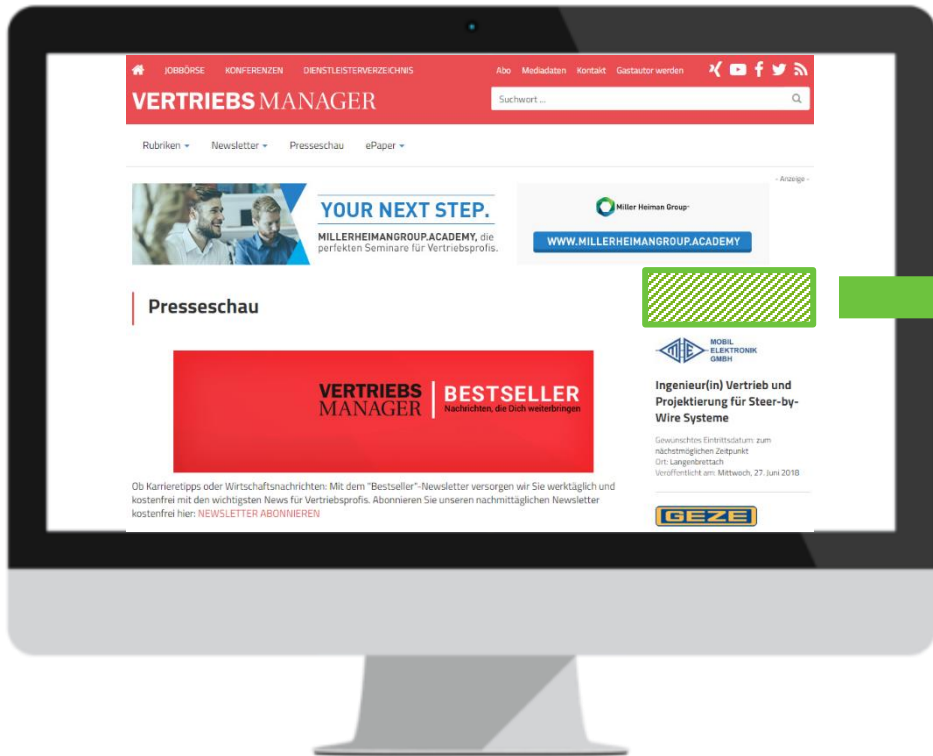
JOBBÖRSE KONFERENZEN DIENSTLEISTERVERZEICHNIS Abo Mediadaten Kontakt Gastautor werden

VERTRIEBS MANAGER

Suchwort ...

Rubriken Newsletter Presseschau ePaper

- Anzeige -

YOUR NEXT STEP.

MILLERHEIMANGROUP.ACADEMY, die perfekten Seminare für Vertriebsprofis.

Miller Heiman Group

WWW.MILLERHEIMANGROUP.ACADEMY

Presseschau

VERTRIEBS MANAGER | BESTSELLER Nachrichten, die Dich weiterbringen

Ob Karrieretipps oder Wirtschaftsnachrichten: Mit dem "Bestseller"-Newsletter versorgen wir Sie werktäglich und kostenfrei mit den wichtigsten News für Vertriebsprofis. Abonnieren Sie unseren nachmittäglichen Newsletter kostenfrei hier: NEWSLETTER ABONNIEREN

MHE MOBIL ELEKTRONIK GMBH

Ingenieur(in) Vertrieb und Projektierung für Steer-by-Wire Systeme

Gewünschtes Eintrittsdatum: zum nächstmöglichen Zeitpunkt
Ort: Langenbrettach
Veröffentlicht am: Mittwoch, 27. Juni 2018

GEZE